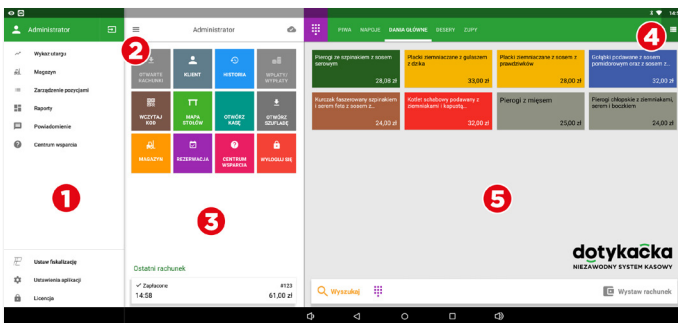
Administrator

Wykaz utargu
Magazyn
Zarządzanie pozycjami
Raporty
Powiadomienie
Centrum wsparcia

1

Ustaw fiskalizację
Ustawienia aplikacji
Licencja

Administrator

2

OTWARTE RACHUNKI
KLIENT
HISTORIA
WPŁATY/ WYPŁATY
WCZYTAJ KOD
MAPA STOŁÓW
OTWÓRZ KASĘ
OTWÓRZ SZUFLADĘ
MAGAZYN
REZERWACJA
CENTRUM WSPARCIA
WYLOGUJ SIĘ

3

Ostatni rachunek
✓ Zapłacone #123
14:58 61,00 zł

PIWA NAPOJE DANIA GŁÓWNE DESERY ZUPY

4

Pierogi ze szpinakiem i sosem serowym 28,00 zł
Placki ziemniaczane z gulaszem z dzika 33,00 zł
Placki ziemniaczane z sosem z prawdziwków 28,00 zł
Gołąbki podawane z sosem pomidorowym oraz z sosem z... 32,00 zł
Kurczak faszerowany szpinakiem i serem feta z sosem z... 24,00 zł
Kotlet schabowy podawany z ziemniakami i kapustą... 32,00 zł
Pierogi z mięsem 25,00 zł
Pierogi chłopskie z ziemniakami, serem i boczkiem 24,00 zł

5

dotykačka
NIEZAWODNY SYSTEM KASOWY

Wyszukaj
Wystaw rachunek